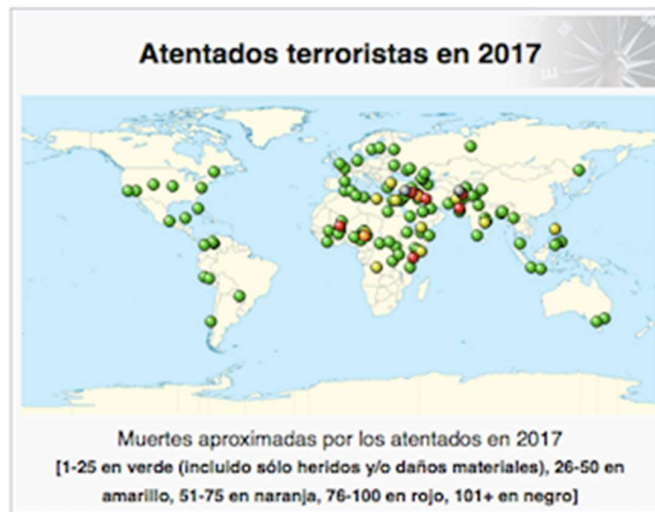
Atentados terroristas en 2017

Muertes aproximadas por los atentados en 2017
[1-25 en verde (incluido sólo heridos y/o daños materiales), 26-50 en amarillo, 51-75 en naranja, 76-100 en rojo, 101+ en negro]